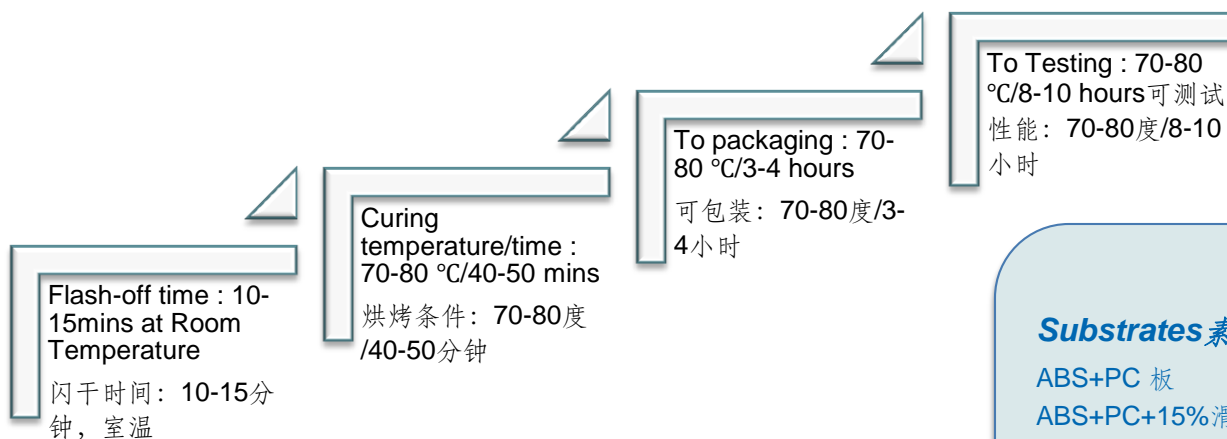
Flash-off time : 10-15mins at Room Temperature

闪干时间：10-15分钟，室温

Curing temperature/time : 70-80 ℃/40-50 mins

烘烤条件：70-80度/40-50分钟

To packaging : 70-80 ℃/3-4 hours

可包装：70-80度/3-4小时

To Testing : 70-80 ℃/8-10 hours可测试性能：70-80度/8-10小时

Substrates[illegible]

ABS+PC 板

ABS+PC+15%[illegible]